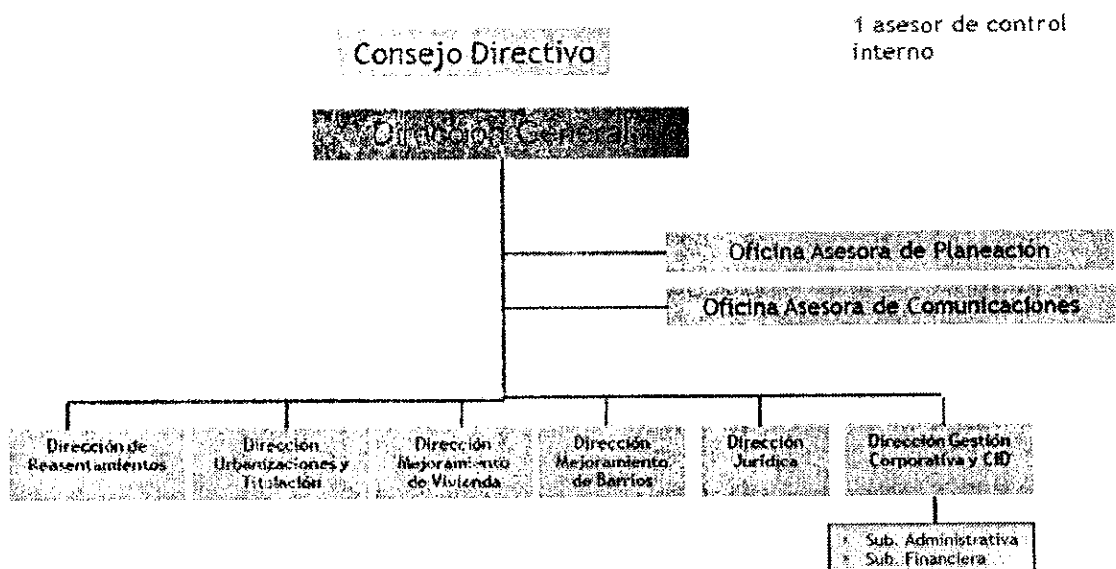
Consejo Directivo

1 asesor de control interno

Dirección General

Oficina Asesora de Planeación

Oficina Asesora de Comunicaciones

Dirección de Reasentamientos

Dirección Urbanizaciones y Titulación

Dirección Mejoramiento de Vivienda

Dirección Mejoramiento de Barrios

Dirección Jurídica

Dirección Gestión Corporativa y CID

Sub. Administrativa
Sub. Financiera